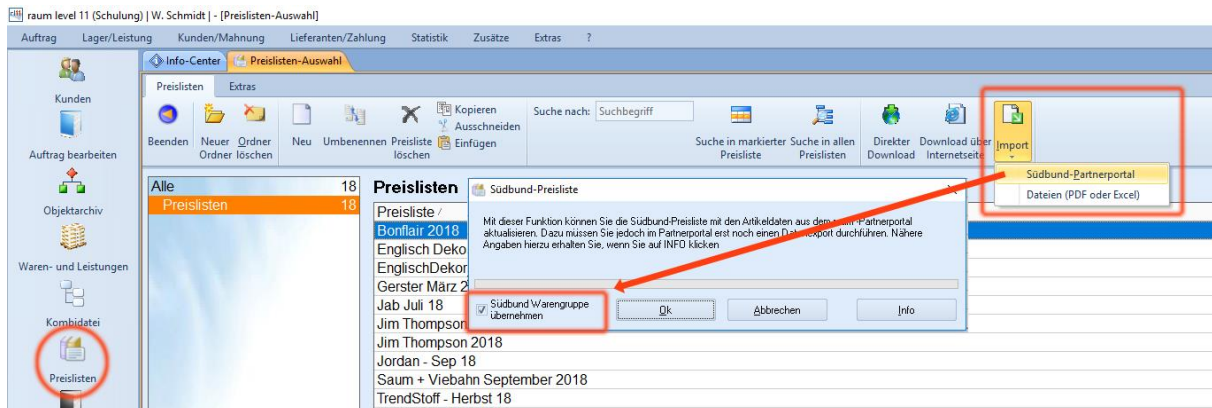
raum level 11 (Schulung) | W. Schmidt | - [Preislisten-Auswahl]

Auftrag Lager/Leistung Kunden/Mahnung Lieferanten/Zahlung Statistik Zusätze Extras ?

Kunden
Auftrag bearbeiten
Objektarchiv
Waren- und Leistungen
Kombidatei
Preislisten

Info-Center Preislisten-Auswahl

Preislisten Extras

Beenden Neuer Ordner Ordner löschen Neu Umbenennen Preisliste löschen Kopieren Ausschneiden Einfügen Suche nach: Suchbegriff Suche in markierter Preisliste Suche in allen Preislisten Direkter Download Download über Internetseite Import

Südbund-Partnerportal
Dateien (PDF oder Excel)

| Alle | 18 |
|---|---|
| Preislisten | 18 |

Preislisten

Preisliste /
Bonflair 2018
Englisch Deko
EnglischDekor
Gerster März 2
Jab Juli 18
Jim Thompson
Jim Thompson 2018
Jordan - Sep 18
Saum + Viebahn September 2018
TrendStoff - Herbst 18

Südbund-Preisliste

Mit dieser Funktion können Sie die Südbund-Preisliste mit den Artikeldaten aus dem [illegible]-Partnerportal aktualisieren. Dazu müssen Sie jedoch im Partnerportal erst noch einen Da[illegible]export durchführen. Nähere Angaben hierzu erhalten Sie, wenn Sie auf INFO klicken

Südbund Warengruppe übernehmen

Ok Abbrechen Info